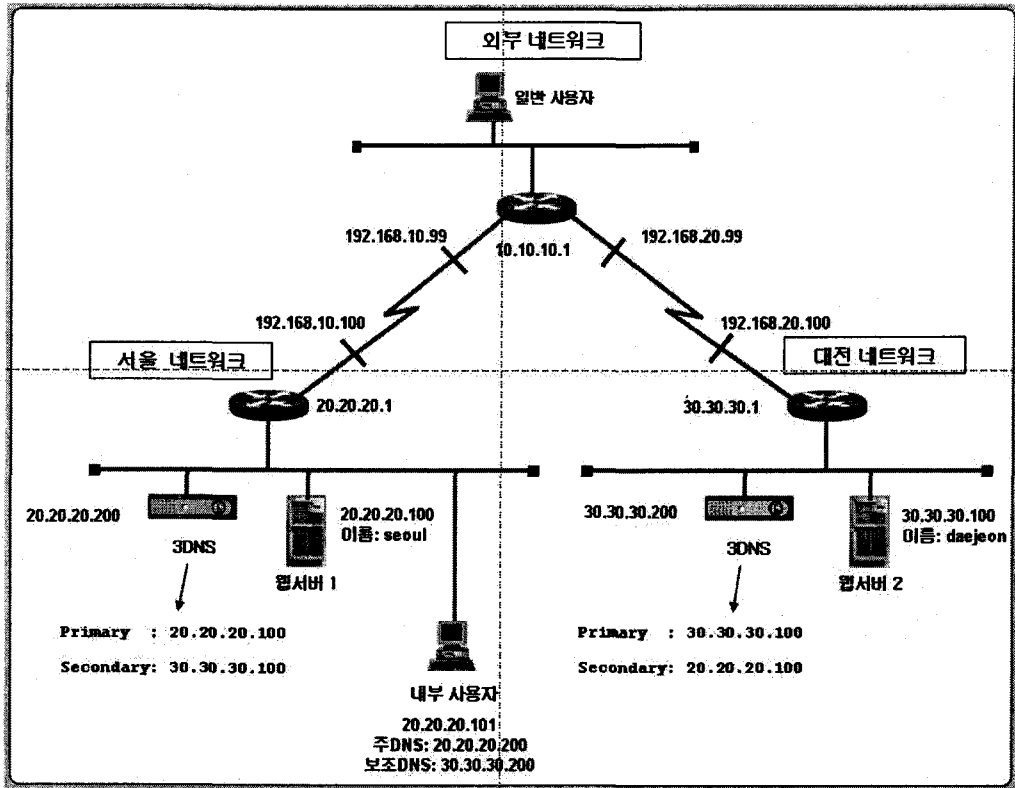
외부 네트워크

일반 사용자

192.168.10.99

10.10.10.1

192.168.20.99

192.168.10.100

192.168.20.100

서울 네트워크

대전 네트워크

20.20.20.1

30.30.30.1

20.20.20.200

3DNS

20.20.20.100
이름: seoul

웹서버 1

Primary : 20.20.20.100

Secondary: 30.30.30.100

30.30.30.200

3DNS

30.30.30.100
이름: daejeon

웹서버 2

Primary : 30.30.30.100

Secondary: 20.20.20.100

내부 사용자

20.20.20.101
주DNS: 20.20.20.200
보조DNS: 30.30.30.200